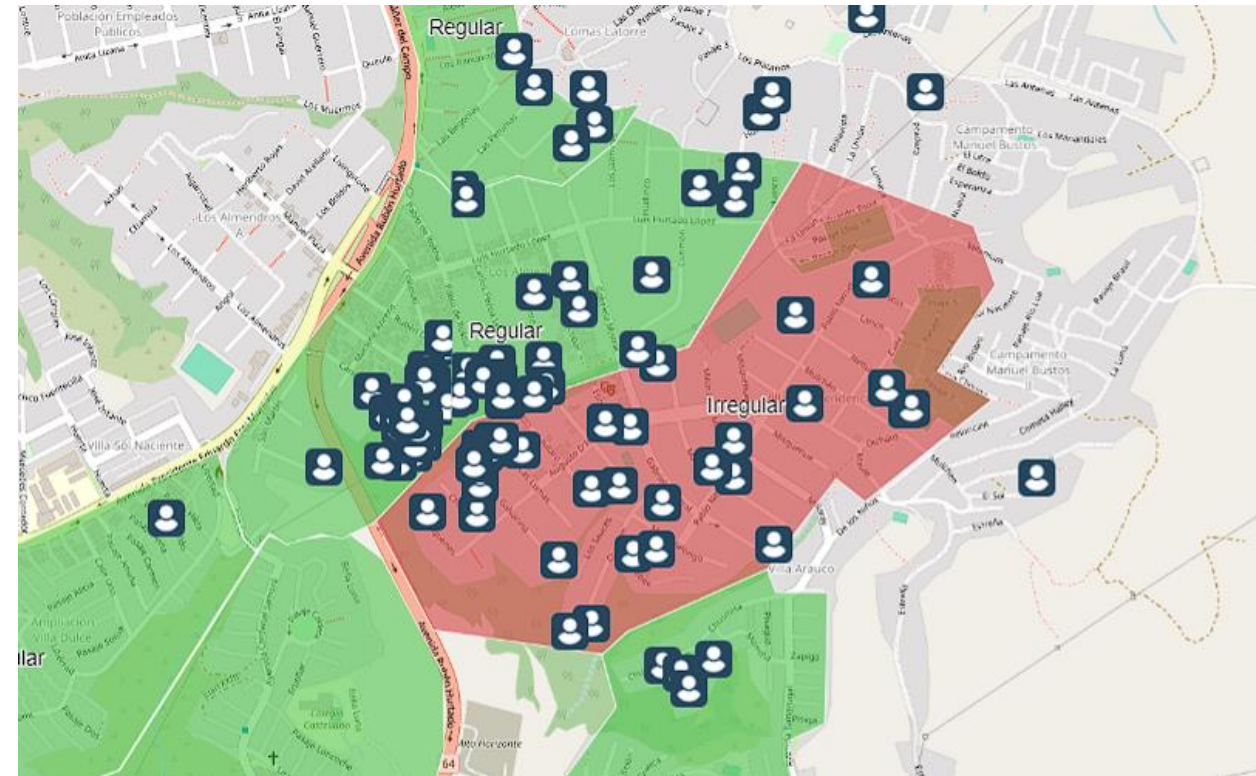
Población Empleados Públicos

Regular

Lomas Latorre

Los Almendros A

Campamento Manuel Bustos

Regular

Irregular

Campamento Manuel Bustos II

Villa Sol Naciente

Villa Arauco

Ampliación Villa Dulce

ular

Alto Horizonte

Avenida Presidente Eduardo Frei Montalva

Avenida Bulnes Hurtado

Las Antenas

Los Pinos

Los Almendros

Los Cerezos

Villa Dulce

Zapiga

Pisagua

Estrella

Comuna Halley

Los Yuyos

Los Muermos

64